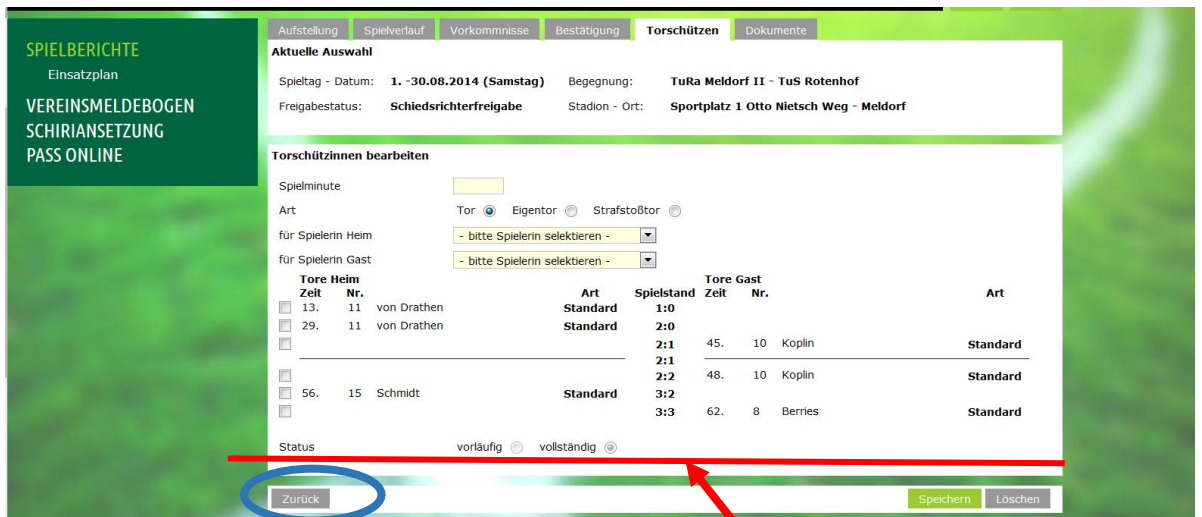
SPIELBERICHTE
Einsatzplan
VEREINSMELDEBOGEN
SCHIRIANSETZUNG
PASS ONLINE

Aufstellung | Spielverlauf | Vorkommnisse | Bestätigung | Torschützen | Dokumente

Aktuelle Auswahl

Spieltag - Datum: 1. -30.08.2014 (Samstag) Begegnung: TuRa Meldorf II - TuS Rotenhof
Freigabestatus: Schiedsrichterfreigabe Stadion - Ort: Sportplatz 1 Otto Nietsch Weg - Meldorf

Torschützinnen bearbeiten

Spielminute
Art Tor Eigentor Strafstoßtor
für Spielerin Heim - bitte Spielerin selektieren -
für Spielerin Gast - bitte Spielerin selektieren -

| Tore Heim Zeit | Nr. | | Art | Spielstand | Tore Gast Zeit | Nr. | | Art |
|---|---|---|---|---|---|---|---|---|
| 13. | 11 | von Drathen | Standard | 1:0 | | | | |
| 29. | 11 | von Drathen | Standard | 2:0 | | | | |
| | | | | 2:1 | 45. | 10 | Koplin | Standard |
| | | | | 2:1 | | | | |
| | | | | 2:2 | 48. | 10 | Koplin | Standard |
| 56. | 15 | Schmidt | Standard | 3:2 | | | | |
| | | | | 3:3 | 62. | 8 | Berries | Standard |

Status vorläufig vollständig

Zurück
Speichern Löschen